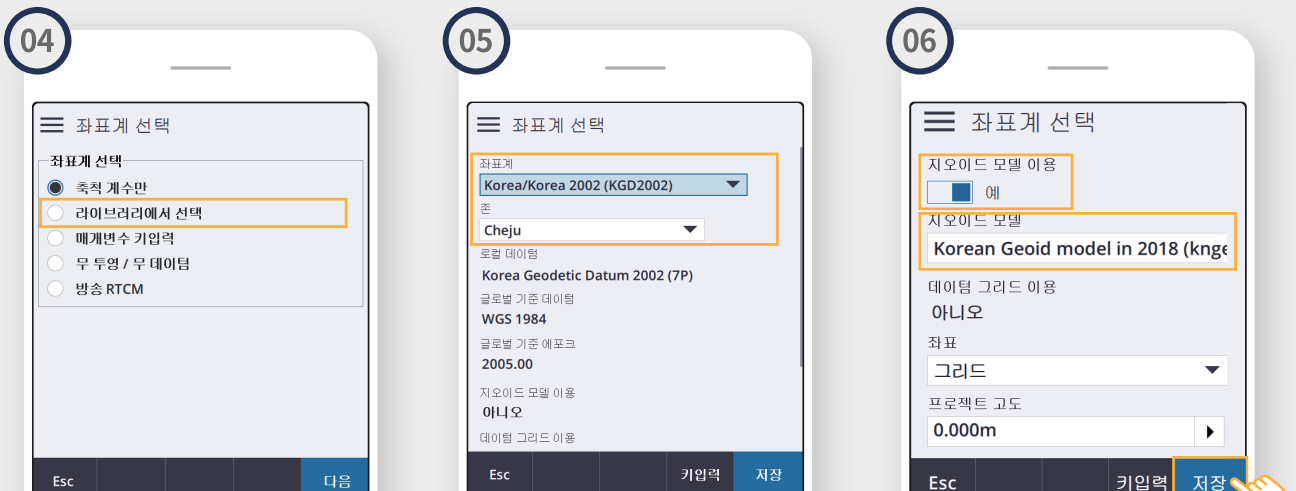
04

좌표계 선택

좌표계 선택
축척 계수만
라이브러리에서 선택
매개변수 키입력
무 투영 / 무 데이텀
방송 RTCM

Esc
다음

05

좌표계 선택

좌표계
Korea/Korea 2002 (KGD2002)
존
Cheju
로컬 데이텀
Korea Geodetic Datum 2002 (7P)
글로벌 기준 데이텀
WGS 1984
글로벌 기준 에포크
2005.00
지오이드 모델 이용
아니오
데이텀 그리드 이용

Esc
키입력
저장

06

좌표계 선택

지오이드 모델 이용
예
지오이드 모델
Korean Geoid model in 2018 (knge
데이텀 그리드 이용
아니오
좌표
그리드
프로젝트 고도
0.000m

Esc
키입력
저장